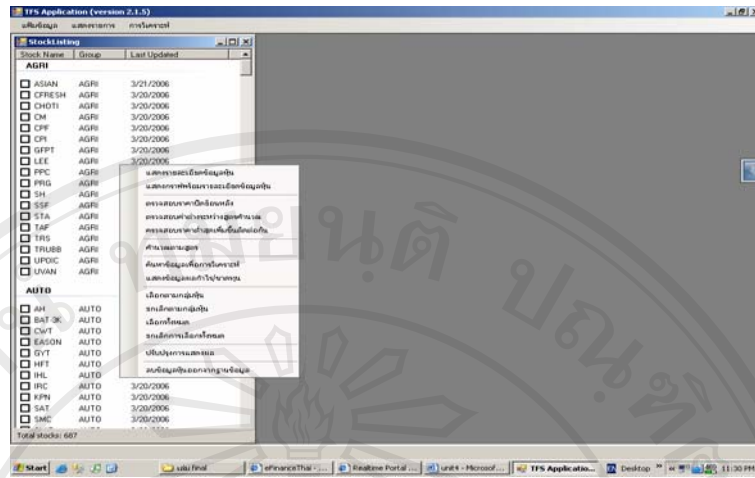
TFS Application (version 2.1.5)

แฟ้มข้อมูล แสดงรายการ การวิเคราะห์

StockListing

| Stock Name | Group | Last Updated |
|---|---|---|
| AGRI | | |
| ASIAN | AGRI | 3/21/2006 |
| CFRESH | AGRI | 3/20/2006 |
| CHOTI | AGRI | 3/20/2006 |
| CM | AGRI | 3/20/2006 |
| CPF | AGRI | 3/20/2006 |
| CPI | AGRI | 3/20/2006 |
| GFPT | AGRI | 3/20/2006 |
| LEE | AGRI | 3/20/2006 |
| PPC | AGRI | |
| PRG | AGRI | |
| SH | AGRI | |
| SSF | AGRI | |
| STA | AGRI | |
| TAF | AGRI | |
| TRS | AGRI | |
| TRUBB | AGRI | |
| UPOIC | AGRI | |
| UVAN | AGRI | |
| AUTO | | |
| AH | AUTO | |
| BAT-3K | AUTO | |
| CWT | AUTO | |
| EASON | AUTO | |
| GYT | AUTO | |
| HFT | AUTO | |
| IHL | AUTO | |
| IRC | AUTO | 3/20/2006 |
| KPN | AUTO | 3/20/2006 |
| SAT | AUTO | 3/20/2006 |
| SMC | AUTO | 3/20/2006 |

Total stocks: 687

แสดงรายละเอียดข้อมูลหุ้น
แสดงกราฟพร้อมรายละเอียดข้อมูลหุ้น
ตรวจสอบราคาปิดย้อนหลัง
ตรวจสอบค่าต่างระหว่างสูงต่ำสุด
ตรวจสอบราคาต่ำสุดเพิ่มขึ้นติดต่อกัน
คำนวณตามสูตร
ค้นหาข้อมูลเพื่อการวิเคราะห์
แสดงข้อมูลผลกำไรปันผล
เลือกตามกลุ่มหุ้น
ยกเลิกตามกลุ่มหุ้น
เลือกทั้งหมด
ยกเลิกการเลือกทั้งหมด
ปรับปรุงการแสดงผล
ลบข้อมูลหุ้นออกจากฐานข้อมูล

Start | uuu final | eFinanceThai - ... | Realtime Portal ... | unit4 - Microsof... | TFS Applicatio... | Desktop | 11:30 PM